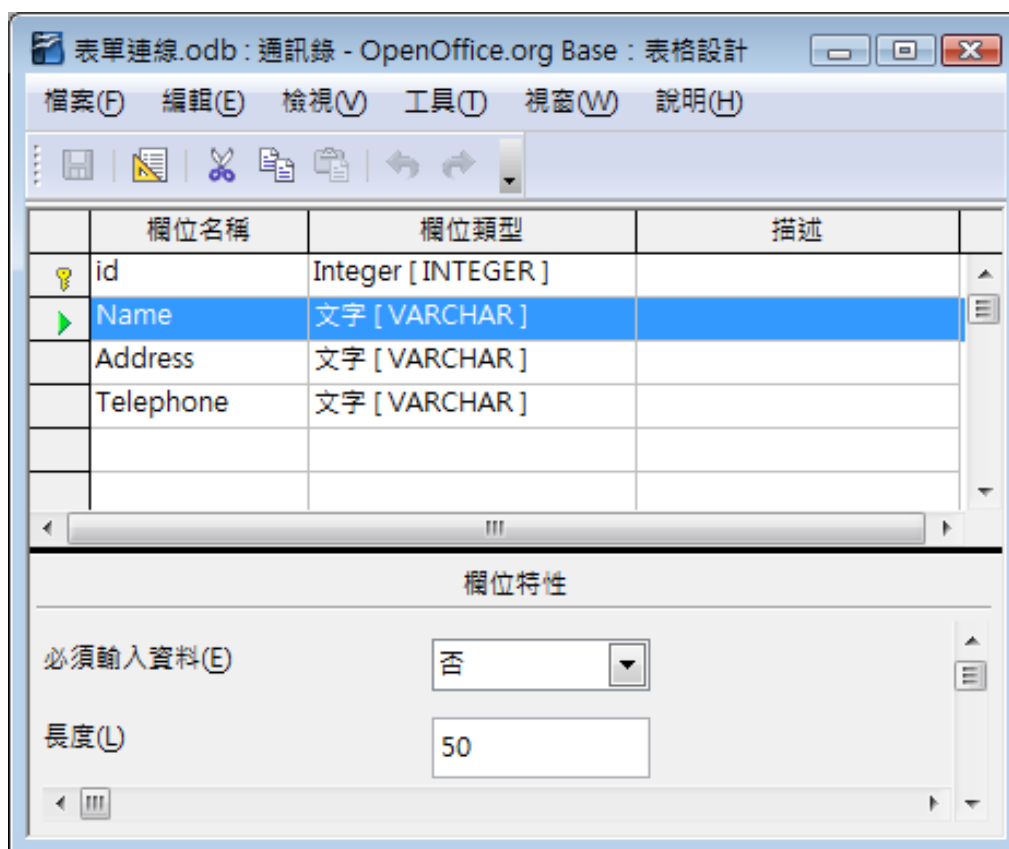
表單連線.odb : 通訊錄 - OpenOffice.org Base : 表格設計

檔案(F) 編輯(E) 檢視(V) 工具(T) 視窗(W) 說明(H)

| 欄位名稱 | 欄位類型 | 描述 |
|---|---|---|
| id | Integer [ INTEGER ] | |
| Name | 文字 [ VARCHAR ] | |
| Address | 文字 [ VARCHAR ] | |
| Telephone | 文字 [ VARCHAR ] | |
| | | |
| | | |

欄位特性

必須輸入資料(E) 否

長度(L) 50